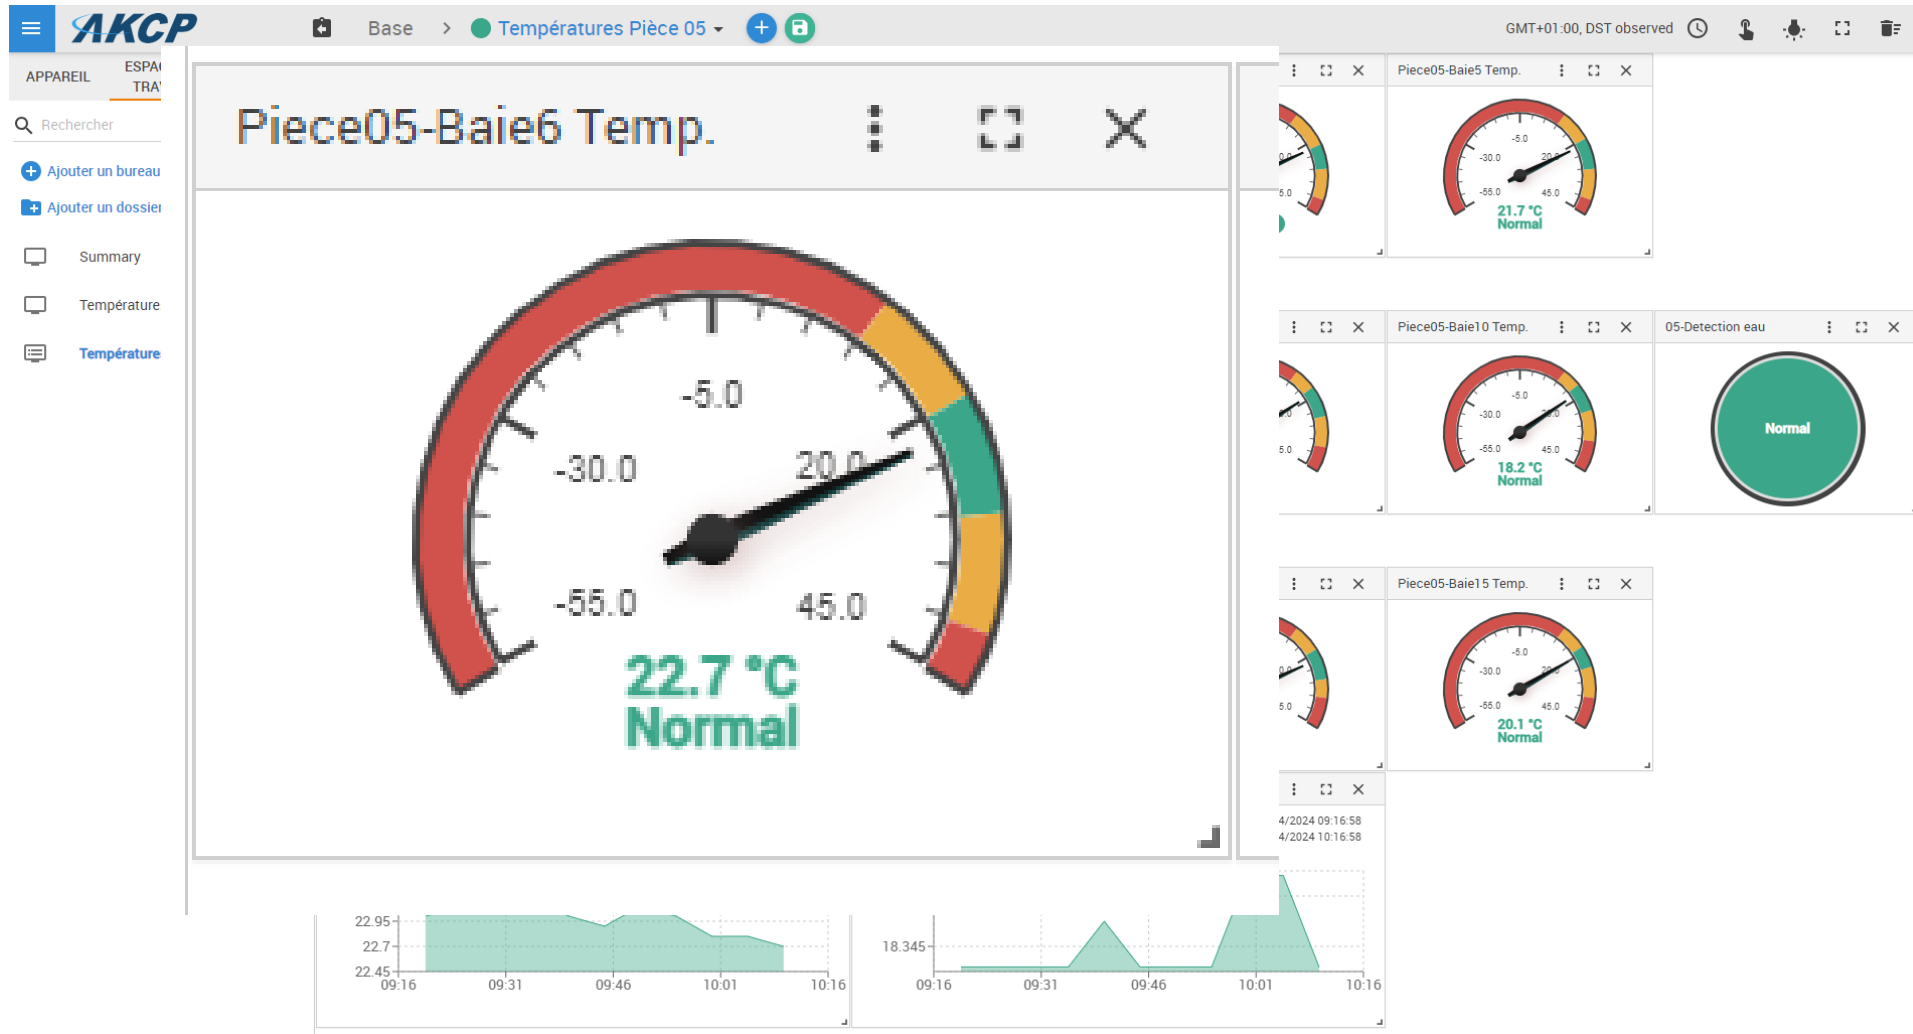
AKCP

Base > Températures Pièce 05

GMT+01:00, DST observed

APPAREIL ESPA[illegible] TRA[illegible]

Rechercher

Ajouter un bureau
Ajouter un dossier

Summary
Température
Température

Piece05-Baie6 Temp.

-5.0
-30.0
20.0
-55.0
45.0
22.7 °C
Normal

Piece05-Baie5 Temp.
-5.0
-30.0
20
-55.0
45.0
21.7 °C
Normal

Piece05-Baie10 Temp.
-5.0
-30.0
20
-55.0
45.0
18.2 °C
Normal

05-Detection eau
Normal

Piece05-Baie15 Temp.
-5.0
-30.0
20
-55.0
45.0
20.1 °C
Normal

4/2024 09:16:58
4/2024 10:16:58

22.95
22.7
22.45
09:16 09:31 09:46 10:01 10:16

18.345
09:16 09:31 09:46 10:01 10:16